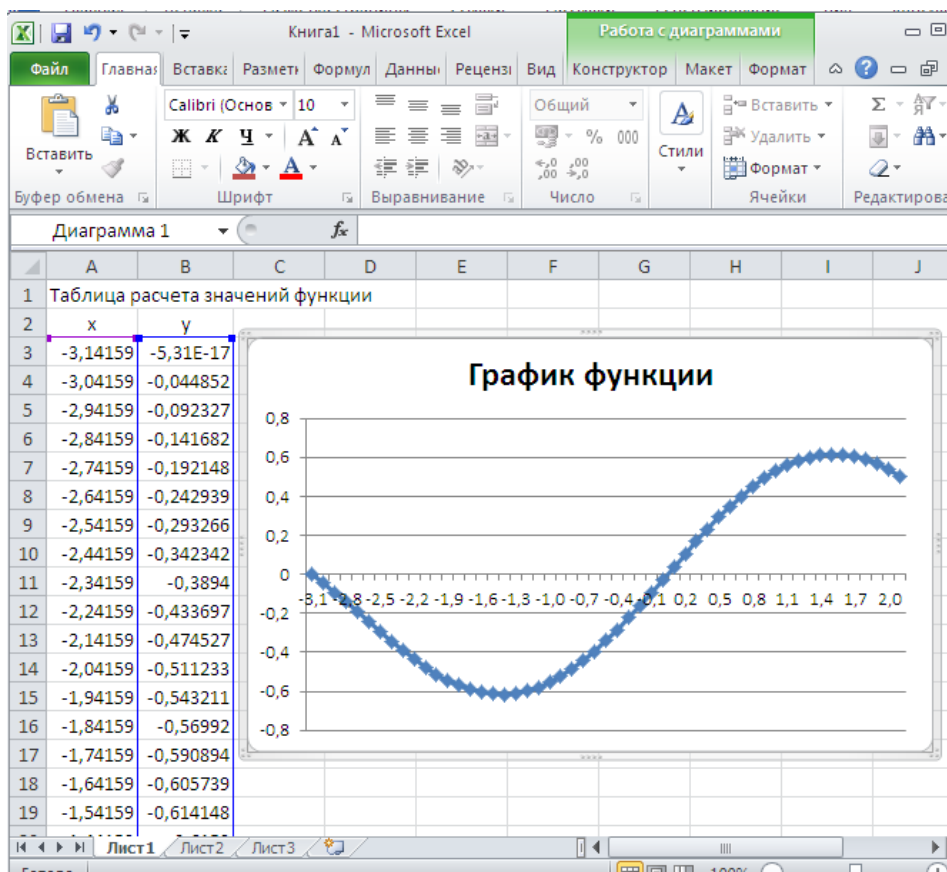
Книга1 - Microsoft Excel
Работа с диаграммами

Файл | Главная | Вставка | Размет | Формул | Данны | Рецензі | Вид | Конструктор | Макет | Формат

Вставить
Буфер обмена
Calibri (Основ | 10
Ж К Ч | A A
Шрифт
Выравнивание
Общий
% 000
Число
Стили
Вставить
Удалить
Формат
Ячейки
Редактирова

Диаграмма 1
$f_x$

| | A | B | C | D | E | F | G | H | I | J |
|---|---|---|---|---|---|---|---|---|---|---|
| 1 | Таблица расчета значений функции | | | | | | | | | |
| 2 | x | y | | | | | | | | |
| 3 | -3,14159 | -5,31E-17 | | | | | | | | |
| 4 | -3,04159 | -0,044852 | | | | | | | | |
| 5 | -2,94159 | -0,092327 | | | | | | | | |
| 6 | -2,84159 | -0,141682 | | | | | | | | |
| 7 | -2,74159 | -0,192148 | | | | | | | | |
| 8 | -2,64159 | -0,242939 | | | | | | | | |
| 9 | -2,54159 | -0,293266 | | | | | | | | |
| 10 | -2,44159 | -0,342342 | | | | | | | | |
| 11 | -2,34159 | -0,3894 | | | | | | | | |
| 12 | -2,24159 | -0,433697 | | | | | | | | |
| 13 | -2,14159 | -0,474527 | | | | | | | | |
| 14 | -2,04159 | -0,511233 | | | | | | | | |
| 15 | -1,94159 | -0,543211 | | | | | | | | |
| 16 | -1,84159 | -0,56992 | | | | | | | | |
| 17 | -1,74159 | -0,590894 | | | | | | | | |
| 18 | -1,64159 | -0,605739 | | | | | | | | |
| 19 | -1,54159 | -0,614148 | | | | | | | | |

График функции
0,8
0,6
0,4
0,2
0
-0,2
-0,4
-0,6
-0,8
-3,1 -2,8 -2,5 -2,2 -1,9 -1,6 -1,3 -1,0 -0,7 -0,4 -0,1 0,2 0,5 0,8 1,1 1,4 1,7 2,0

Лист1 | Лист2 | Лист3
Готово
100%